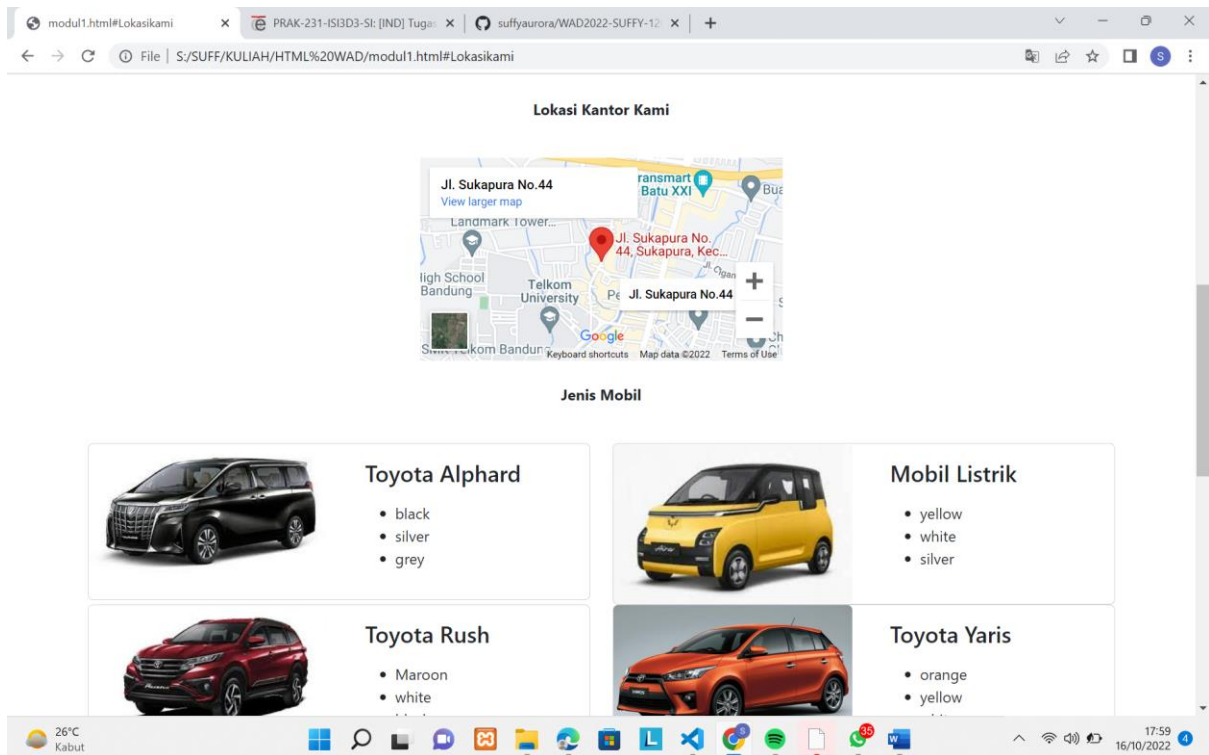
modul1.html#Lokasikami × PRAK-231-ISI3D3-SI: [IND] Tugas × suffyaurora/WAD2022-SUFFY-12 × +

File | S:/SUFF/KULIAH/HTML%20WAD/modul1.html#Lokasikami

Lokasi Kantor Kami

Jl. Sukapura No.44
View larger map
Landmark Tower
ransmart Batu XXI
Jl. Sukapura No. 44, Sukapura, Kec...
High School Bandung
Telkom University
Jl. Sukapura No.44
Google
SMK Telkom Bandung
Keyboard shortcuts Map data ©2022 Terms of Use

Jenis Mobil

Toyota Alphard
- black
- silver
- grey

Mobil Listrik
- yellow
- white
- silver

Toyota Rush
- Maroon
- white
- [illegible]

Toyota Yaris
- orange
- yellow
- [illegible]

26°C Kabut
17:59 16/10/2022